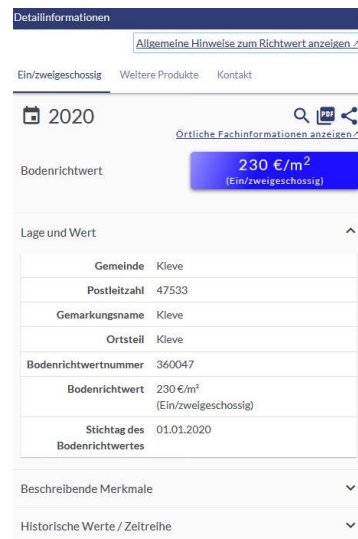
Detailinformationen

Allgemeine Hinweise zum Richtwert anzeigen

Ein/zweigeschossig Weitere Produkte Kontakt

2020

Örtliche Fachinformationen anzeigen

Bodenrichtwert

230 €/m$^2$ (Ein/zweigeschossig)

Lage und Wert

| | |
|---|---|
| Gemeinde | Kleve |
| Postleitzahl | 47533 |
| Gemarkungsname | Kleve |
| Ortsteil | Kleve |
| Bodenrichtwertnummer | 360047 |
| Bodenrichtwert | 230 €/m² (Ein/zweigeschossig) |
| Stichtag des Bodenrichtwertes | 01.01.2020 |

Beschreibende Merkmale

Historische Werte / Zeitreihe